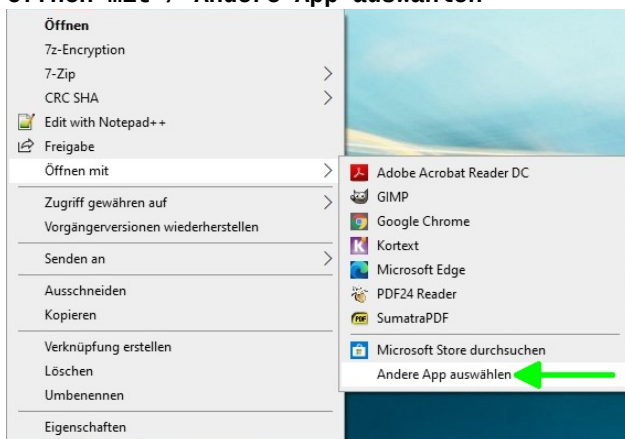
Öffnen mit > Andere App auswählen

Öffnen
7z-Encryption
7-Zip
CRC SHA
Edit with Notepad++
Freigabe
Öffnen mit
Zugriff gewähren auf
Vorgängerversionen wiederherstellen
Senden an
Ausschneiden
Kopieren
Verknüpfung erstellen
Löschen
Umbenennen
Eigenschaften

Adobe Acrobat Reader DC
GIMP
Google Chrome
Kortext
Microsoft Edge
PDF24 Reader
SumatraPDF
Microsoft Store durchsuchen
Andere App auswählen